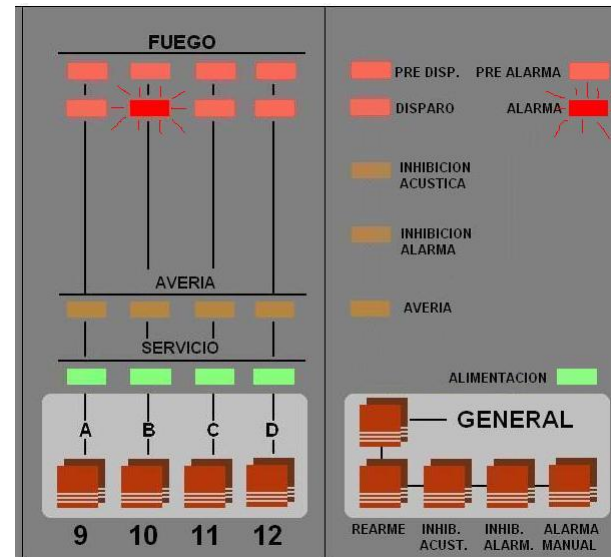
FUEGO

AVERIA

SERVICIO

A B C D

9 10 11 12

PRE DISP. PRE ALARMA

DISPARO ALARMA

INHIBICION ACUSTICA

INHIBICION ALARMA

AVERIA

ALIMENTACION

GENERAL

REARME INHIB. ACUST. INHIB. ALARM. ALARMA MANUAL